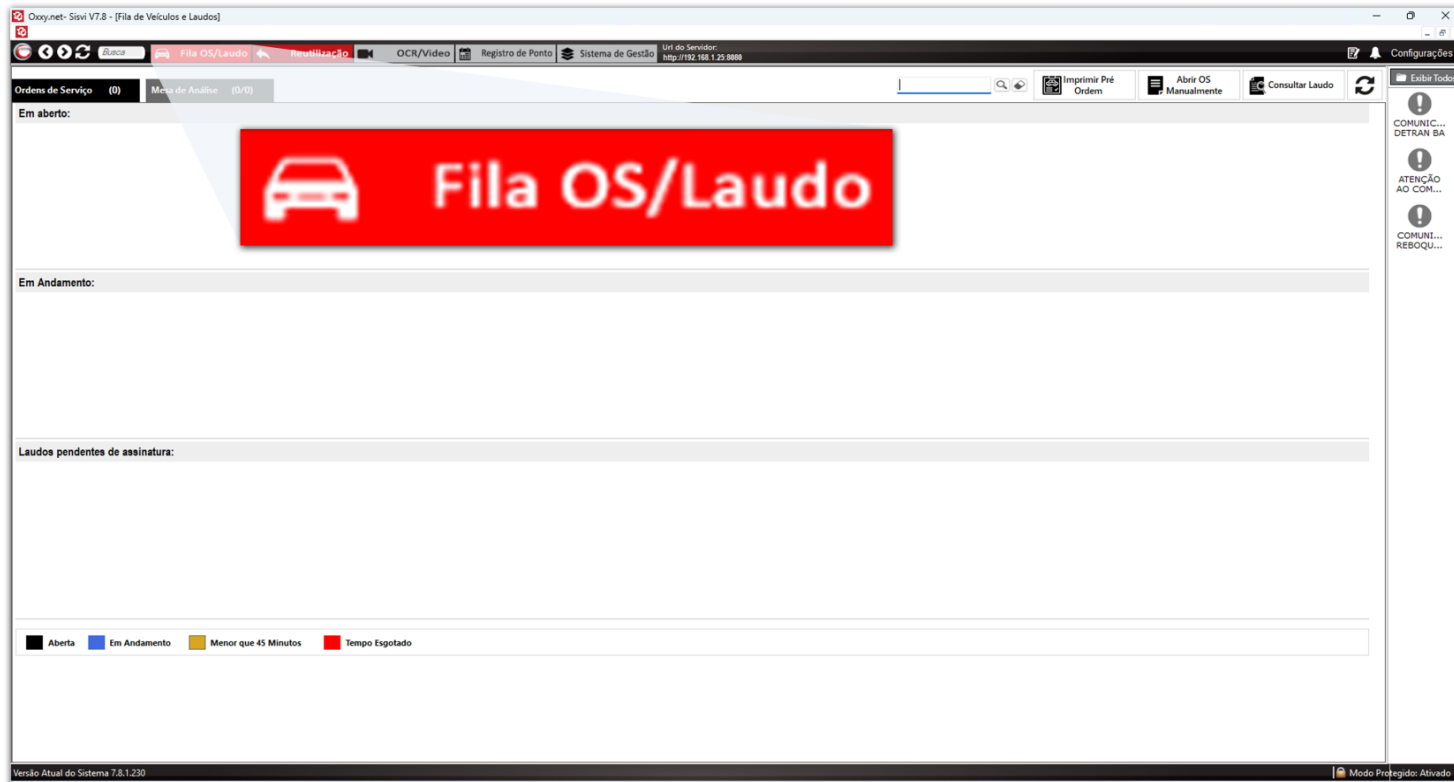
Oxxy.net- Sisvi V7.8 - [Fila de Veículos e Laudos]

Busca
Fila OS/Laudo
Reutilização
OCR/Video
Registro de Ponto
Sistema de Gestão
Url do Servidor: http://192.168.1.25:8080
Configurações

Ordens de Serviço (0)
Mesa de Análise (0/0)

Imprimir Pré Ordem
Abrir OS Manualmente
Consultar Laudo

Exibir Todos
COMUNIC... DETRAN BA
ATENÇÃO AO COM...
COMUNI... REBOQU...

Em aberto:

Fila OS/Laudo

Em Andamento:

Laudos pendentes de assinatura:

Aberta
Em Andamento
Menor que 45 Minutos
Tempo Esgotado

Versão Atual do Sistema 7.8.1.230
Modo Protegido: Ativado